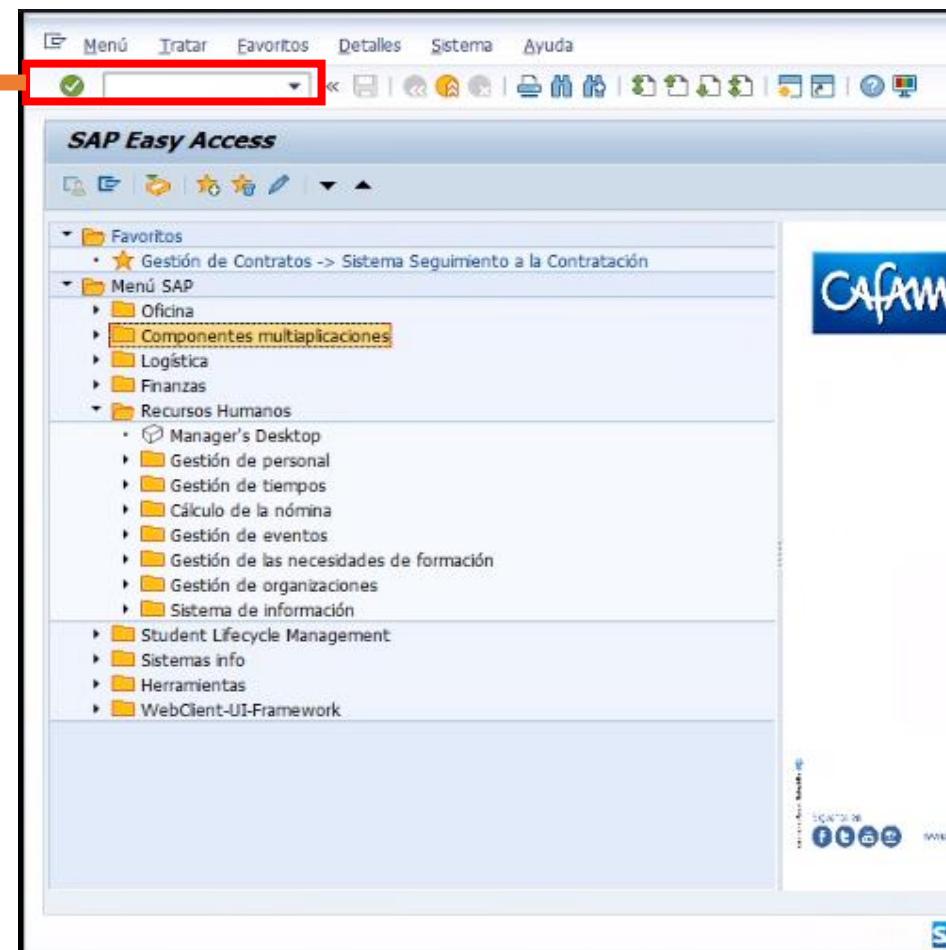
Menú Tratar Favoritos Detalles Sistema Ayuda

SAP Easy Access

Favoritos
Gestión de Contratos -> Sistema Seguimiento a la Contratación
Menú SAP
Oficina
Componentes multiaplicaciones
Logística
Finanzas
Recursos Humanos
Manager's Desktop
Gestión de personal
Gestión de tiempos
Cálculo de la nómina
Gestión de eventos
Gestión de las necesidades de formación
Gestión de organizaciones
Sistema de información
Student Lifecycle Management
Sistemas info
Herramientas
WebClient-UI-Framework

CAFAM

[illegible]